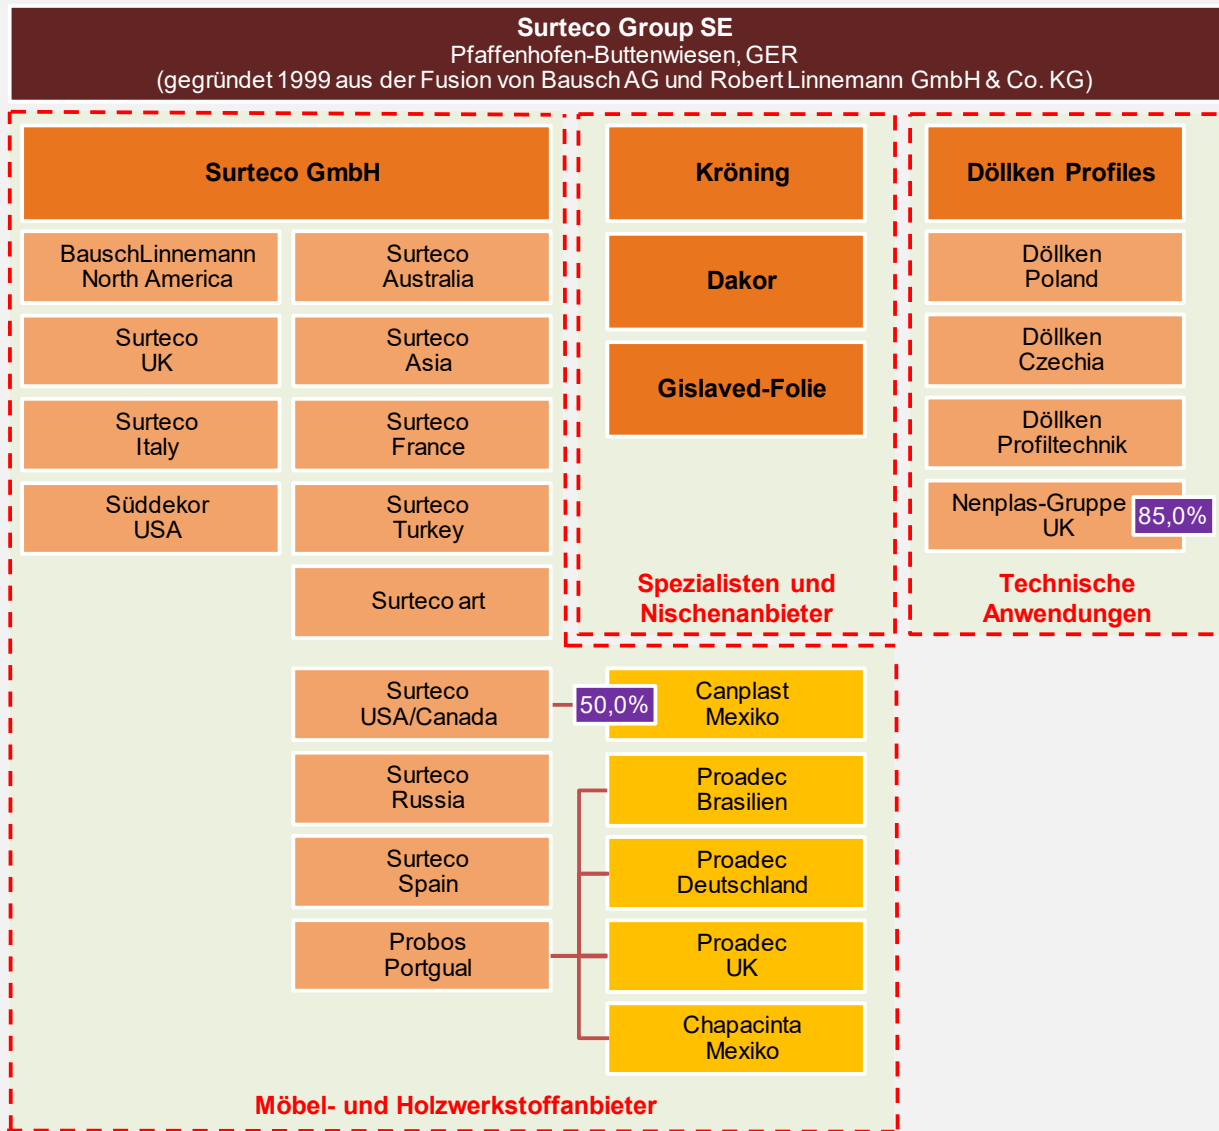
Surteco Group SE
Pfaffenhofen-Buttenwiesen, GER
(gegründet 1999 aus der Fusion von Bausch AG und Robert Linnemann GmbH & Co. KG)

Surteco GmbH

BauschLinnemann North America

Surteco Australia

Surteco UK

Surteco Asia

Surteco Italy

Surteco France

Süddekor USA

Surteco Turkey

Surteco art

Surteco USA/Canada

50,0%

Canplast Mexiko

Surteco Russia

Proadec Brasilien

Surteco Spain

Proadec Deutschland

Probos Portgual

Proadec UK

Chapacinta Mexiko

Möbel- und Holzwerkstoffanbieter

Kröning

Dakor

Gislaved-Folie

Spezialisten und Nischenanbieter

Döllken Profiles

Döllken Poland

Döllken Czechia

Döllken Profiltechnik

Nenplas-Gruppe UK

85,0%

Technische Anwendungen